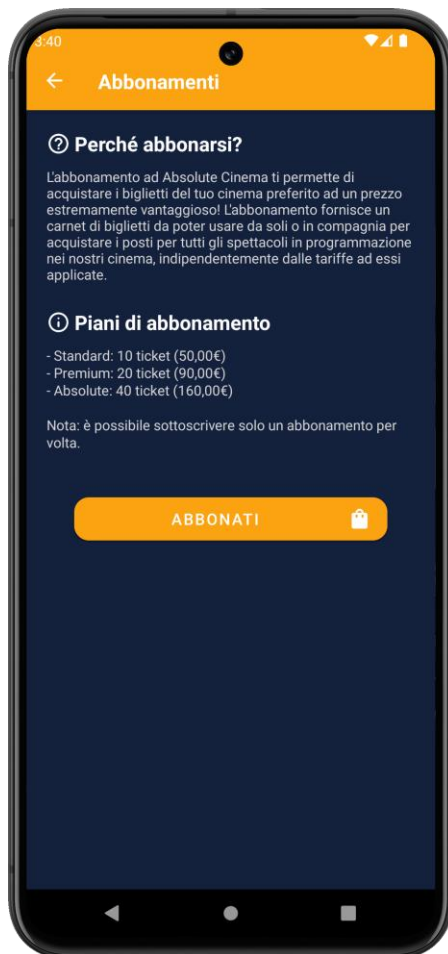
3:40

Abbonamenti

Perché abbonarsi?

L'abbonamento ad Absolute Cinema ti permette di acquistare i biglietti del tuo cinema preferito ad un prezzo estremamente vantaggioso! L'abbonamento fornisce un carnet di biglietti da poter usare da soli o in compagnia per acquistare i posti per tutti gli spettacoli in programmazione nei nostri cinema, indipendentemente dalle tariffe ad essi applicate.

Piani di abbonamento

- Standard: 10 ticket (50,00€)
- Premium: 20 ticket (90,00€)
- Absolute: 40 ticket (160,00€)

Nota: è possibile sottoscrivere solo un abbonamento per volta.

ABBONATI